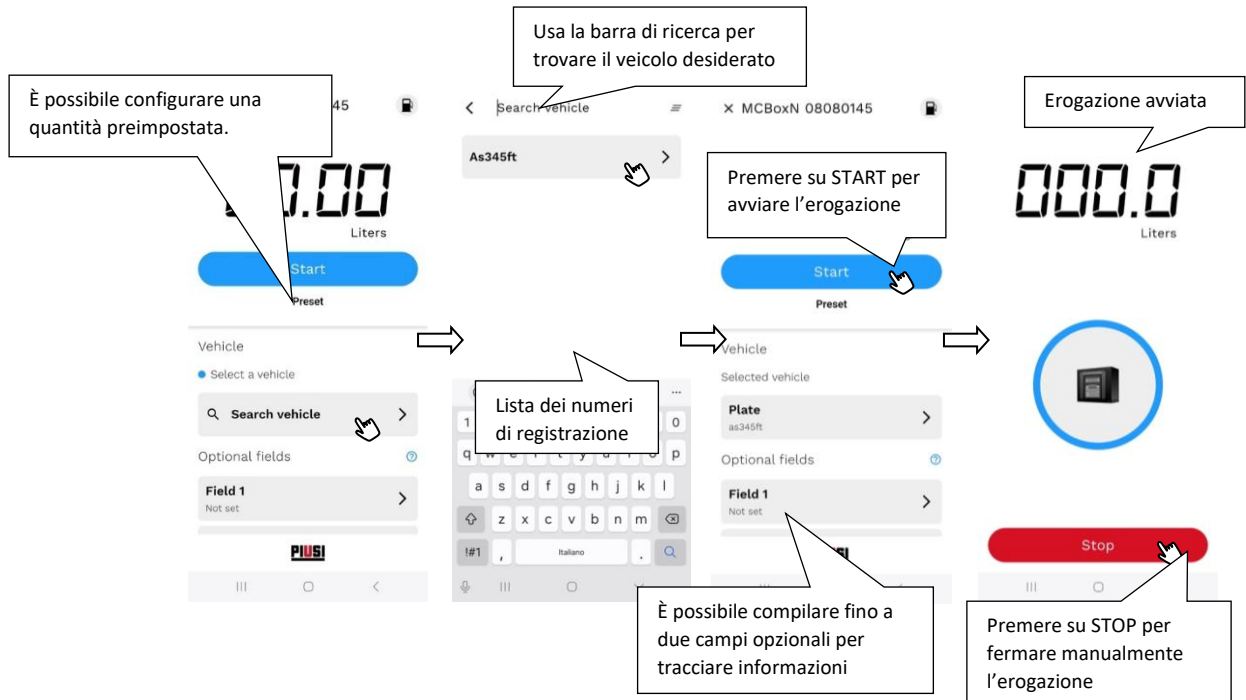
Usa la barra di ricerca per trovare il veicolo desiderato

È possibile configurare una quantità preimpostata.

45

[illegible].00

Liters

Start

Preset

Vehicle

Select a vehicle

Search vehicle

Optional fields

Field 1

Not set

PIUSI

Search vehicle

As345ft

Lista dei numeri di registrazione

1

0

q

w

e

r

t

y

u

i

o

p

a

s

d

f

g

h

j

k

l

z

x

c

v

b

n

m

!#1

,

Italiano

.

× MCBoxN 08080145

Premere su START per avviare l'erogazione

Start

Preset

Vehicle

Selected vehicle

Plate

as345ft

Optional fields

Field 1

Not set

È possibile compilare fino a due campi opzionali per tracciare informazioni

Erogazione avviata

000.0

Liters

Stop

Premere su STOP per fermare manualmente l'erogazione